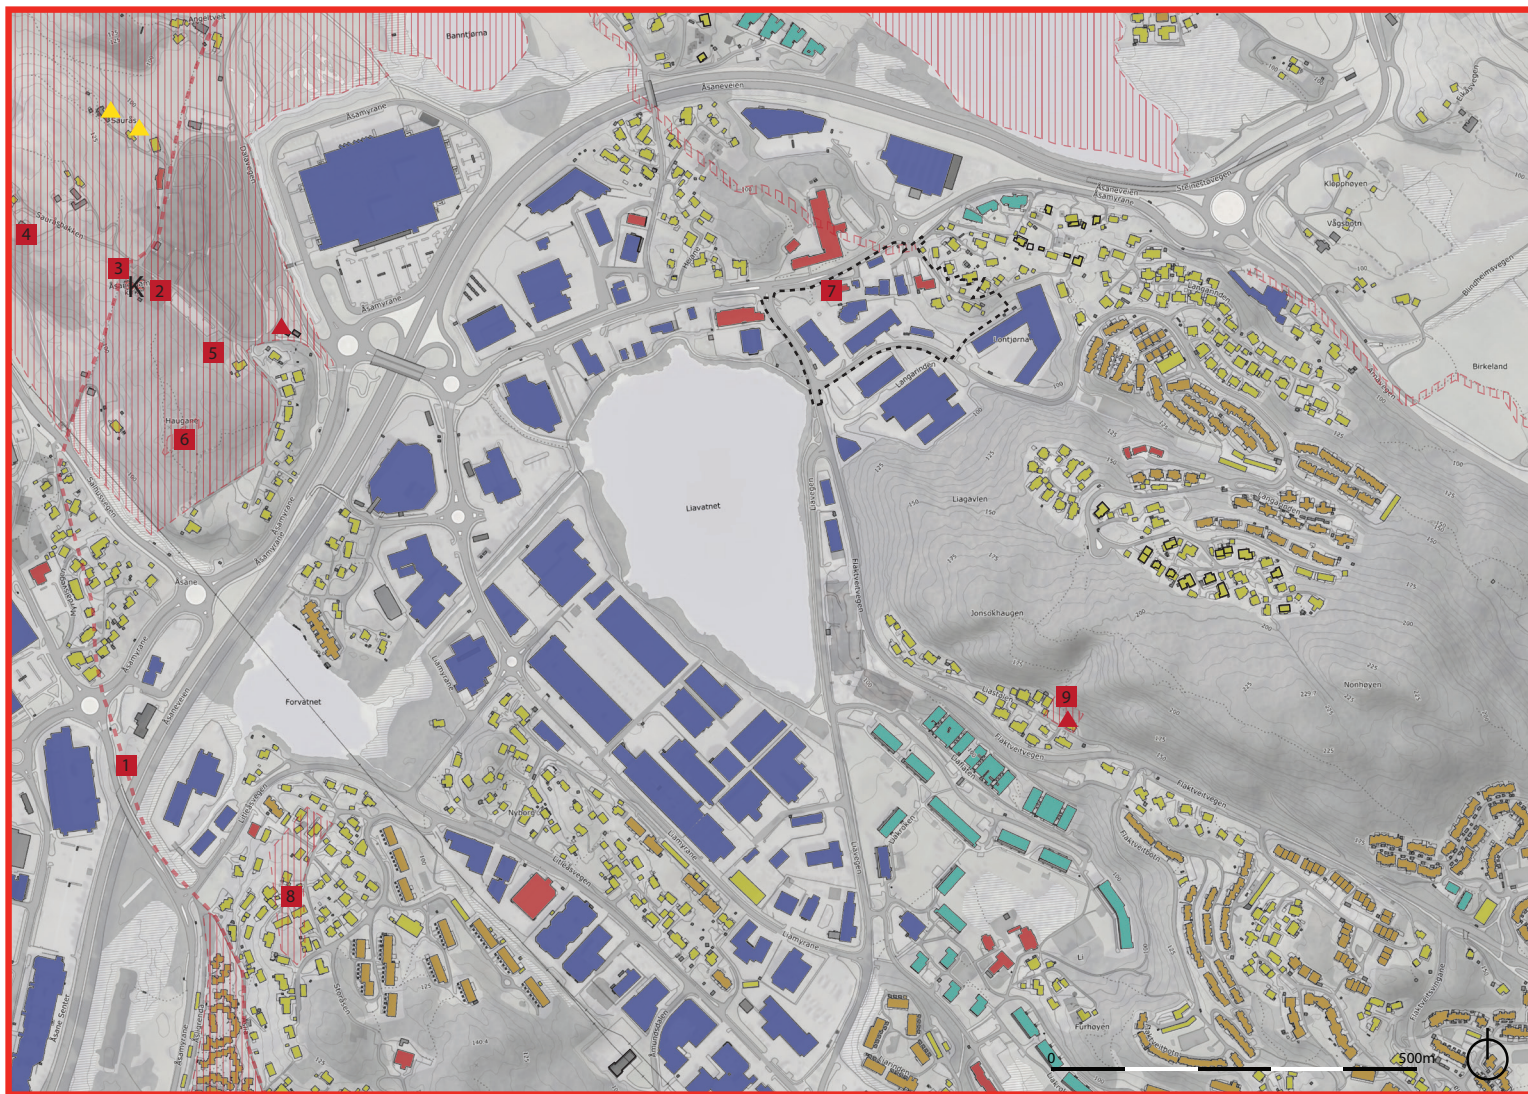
Banntjørna
Åsaneveien
Åsamyrane
Åsaneveien
Åsamyrane
Steinestøvegen
Kleppheyen
Vågsbotn
Blindheimsvegen
Birkeland
Sauråsen
Søraåsbakken
4
3
2
K
5
6
Haugane
Salhusvegen
Åsane
Åsamyrane
Åsamyrane
1
Forvatnet
Liamyrane
7
Liavatnet
Tonttjørna
Langarinden
Liagavlen
Jonsokhaugen
9
Nonnøyen
Flaktveitvegen
Flaktveitvegen
Liamyrane
Nyborg
Litleåsvegen
Litleåsvegen
8
Åsane Senter
Liamyrane
Furhøyen
Li
0
500m